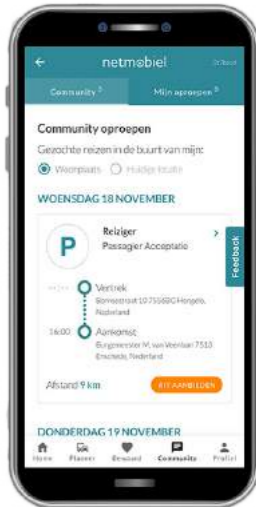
netmobiel

Community

Mijn oproepen

Community oproepen

Gezochte reizen in de buurt van mijn:

Woonplaats

Huidige locatie

WOENSDAG 18 NOVEMBER

P

Reiziger

Passagier Acceptatie

Feedback

Vertrek

Bornestraat 10 7556BG Hengelo, Nederland

16:00

Aankomst

Burgemeester M. van Veenlaan 7513 Enschede, Nederland

Afstand 9 km

RIT AANBIEDEN

DONDERDAG 19 NOVEMBER

Home

Planner

Beloond

Community

Profiel